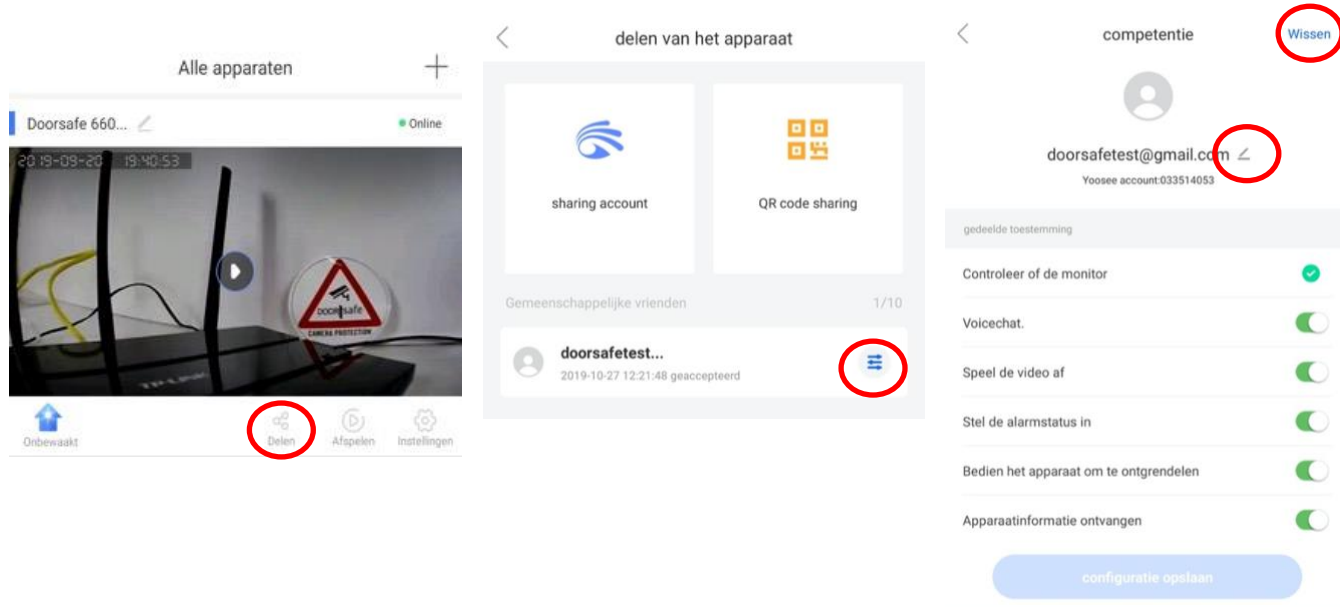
Alle apparaten

Doorsafe 660...

Online

2019-09-20 19:40:53

DOORSAFE

CAMERA PROTECTION

Onbewaakt

Delen

Afspelen

Instellingen

delen van het apparaat

sharing account

QR code sharing

Gemeenschappelijke vrienden

1/10

doorsafetest...

2019-10-27 12:21:48 geaccepteerd

competentie

Wissen

doorsafetest@gmail.com

Yoosee account:033514053

gedeelde toestemming

Controleer of de monitor

Voicechat.

Speel de video af

Stel de alarmstatus in

Bedien het apparaat om te ontgrendelen

Apparaatinformatie ontvangen

configuratie opslaan